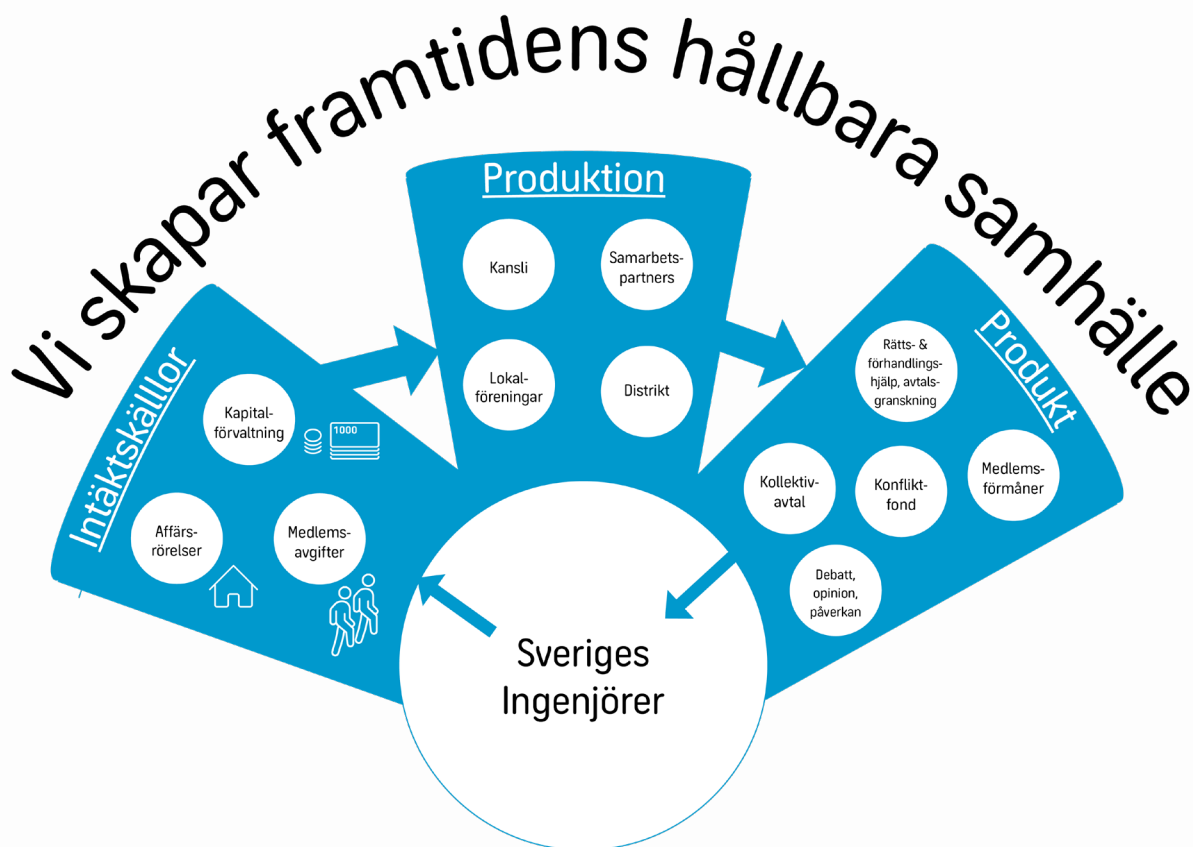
Vi skapar framtidens hållbara samhälle

Intäktskälllor

Kapitalförvaltning

1000

Affärsrörelser

Medlemsavgifter

Produktion

Kansli

Samarbetspartners

Lokalföreningar

Distrikt

Produkt

Rätts- & förhandlingshjälp, avtalsgranskning

Kollektivavtal

Konfliktfond

Medlemsförmåner

Debatt, opinion, påverkan

Sveriges Ingenjörer